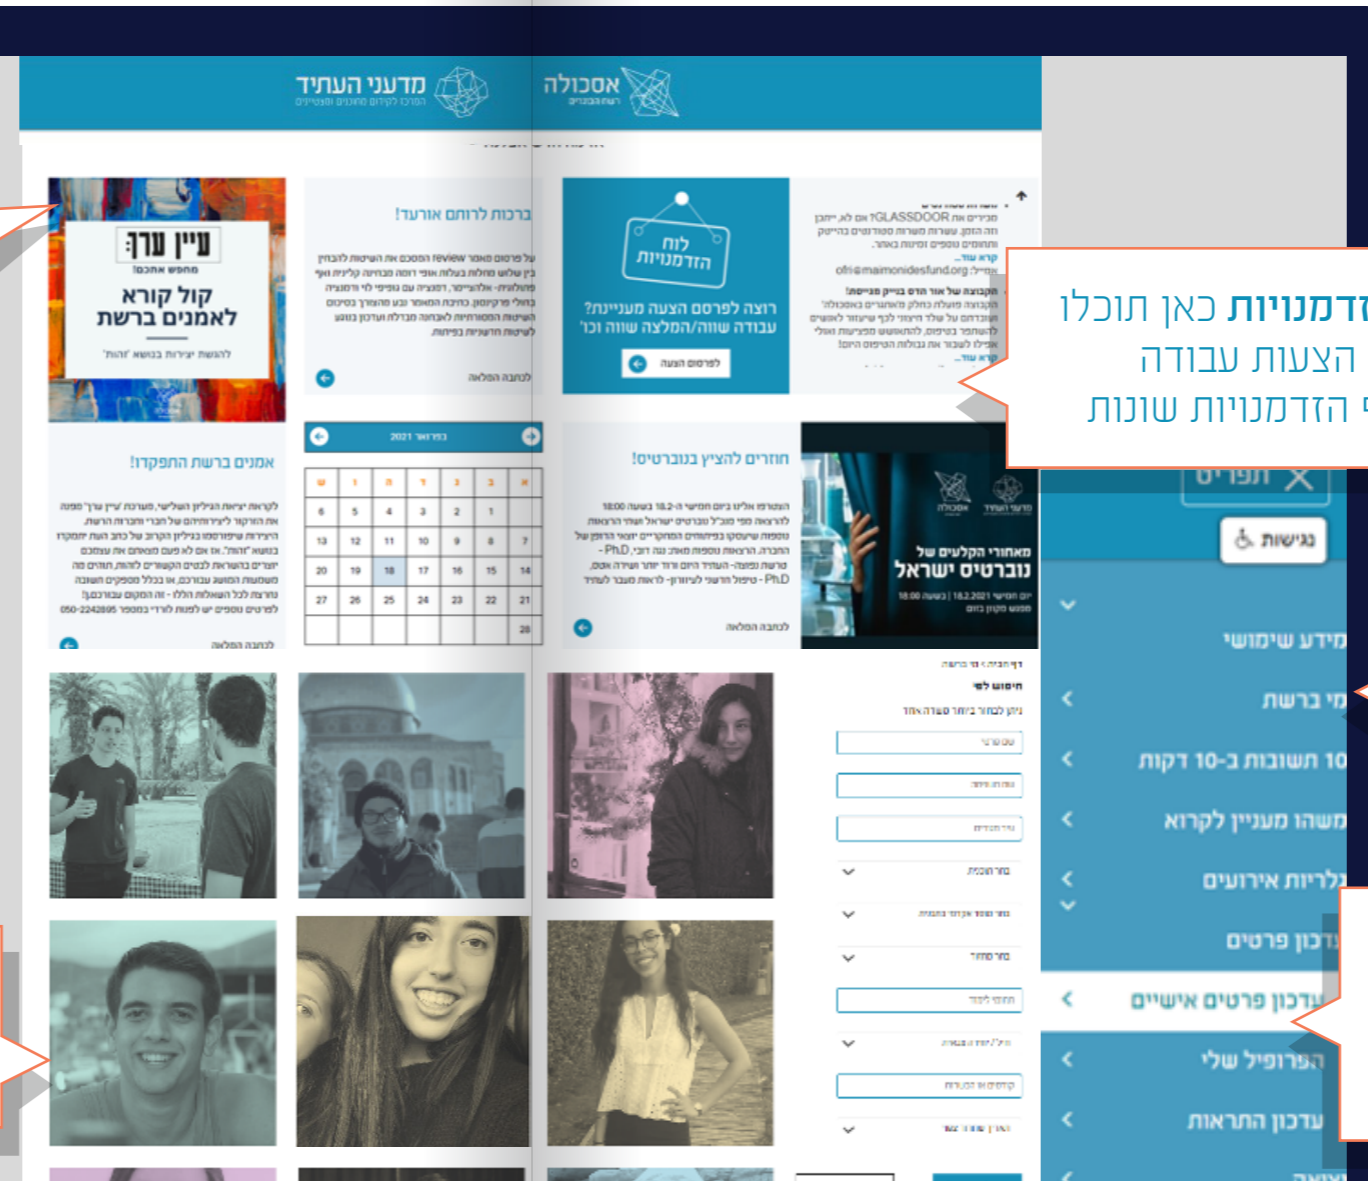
מדעני העתיד
הפורום לקידום מחוננים ומצטיינים

אסכולה

עיין ערך:
מחפש אמנים!
קול קורא לאמנים ברשת
להגיש יצירות בנושא 'זהות'

אמנים ברשת התפקדו!

לכתבה המלאה

ברכות לרוחם אורעני!

לכתבה המלאה

פברואר 2021

| ש | ו | ה | ד | ג | ב | א |
|---|---|---|---|---|---|---|
| 6 | 5 | 4 | 3 | 2 | 1 | |
| 13 | 12 | 11 | 10 | 9 | 8 | 7 |
| 20 | 19 | 18 | 17 | 16 | 15 | 14 |
| 27 | 26 | 25 | 24 | 23 | 22 | 21 |
| | | | | | | 28 |

לוח הזדמנויות

רוצה לפרסם הצעה מעניינת? עבודה שווה/המלצה שווה וכו'

לפרסום הצעה

חוזרים להצטיין בנובוטרס!

מאחורי הקלעים של נובוטרס ישראל

לכתבה המלאה

לחיפוש

הזדמנויות כאן תוכלו
הצעות עבודה
הזדמנויות שונות

תפריט
נגישות
מידע שימושי
מי ברשת
10 תשובות ב-10 דקות
משהו מעניין לקרוא
גלריית אירועים
עדכון פרטים
עדכון פרטים אישיים
הפרופיל שלי
עדכון התראות